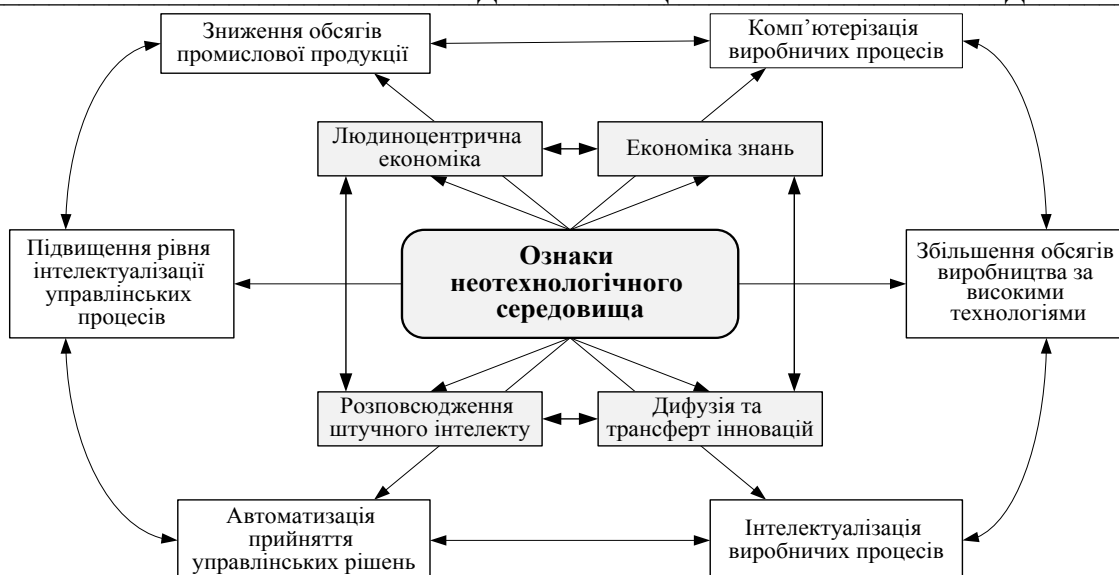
Зниження обсягів промислової продукції

Комп’ютеризація виробничих процесів

Людиноцентрична економіка

Економіка знань

Підвищення рівня інтелектуалізації управлінських процесів

Ознаки неотехнологічного середовища

Збільшення обсягів виробництва за високими технологіями

Розповсюдження штучного інтелекту

Дифузія та трансферт інновацій

Автоматизація прийняття управлінських рішень

Інтелектуалізація виробничих процесів